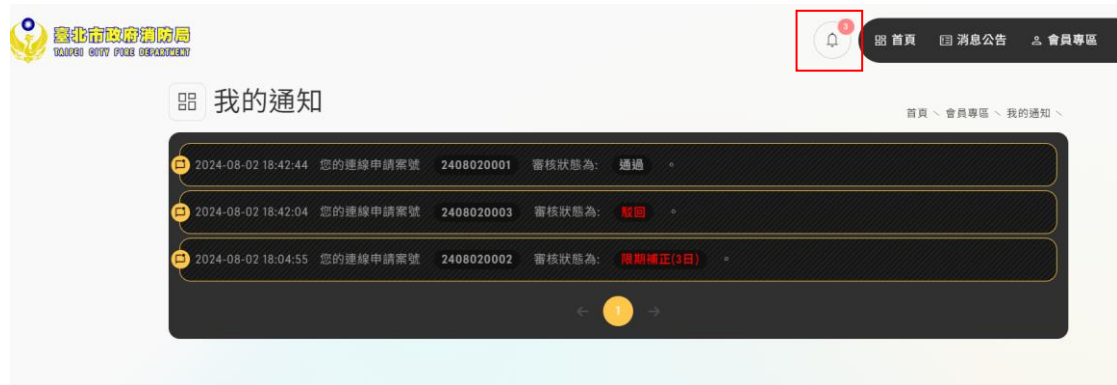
臺北市政府消防局
TAIPEI CITY FIRE DEPARTMENT

3

首頁 消息公告 會員專區

我的通知

首頁 ＼ 會員專區 ＼ 我的通知 ＼

2024-08-02 18:42:44 您的連線申請案號 2408020001 審核狀態為: 通過 。

2024-08-02 18:42:04 您的連線申請案號 2408020003 審核狀態為: 駁回 。

2024-08-02 18:04:55 您的連線申請案號 2408020002 審核狀態為: 限期補正(3日) 。

← 1 →